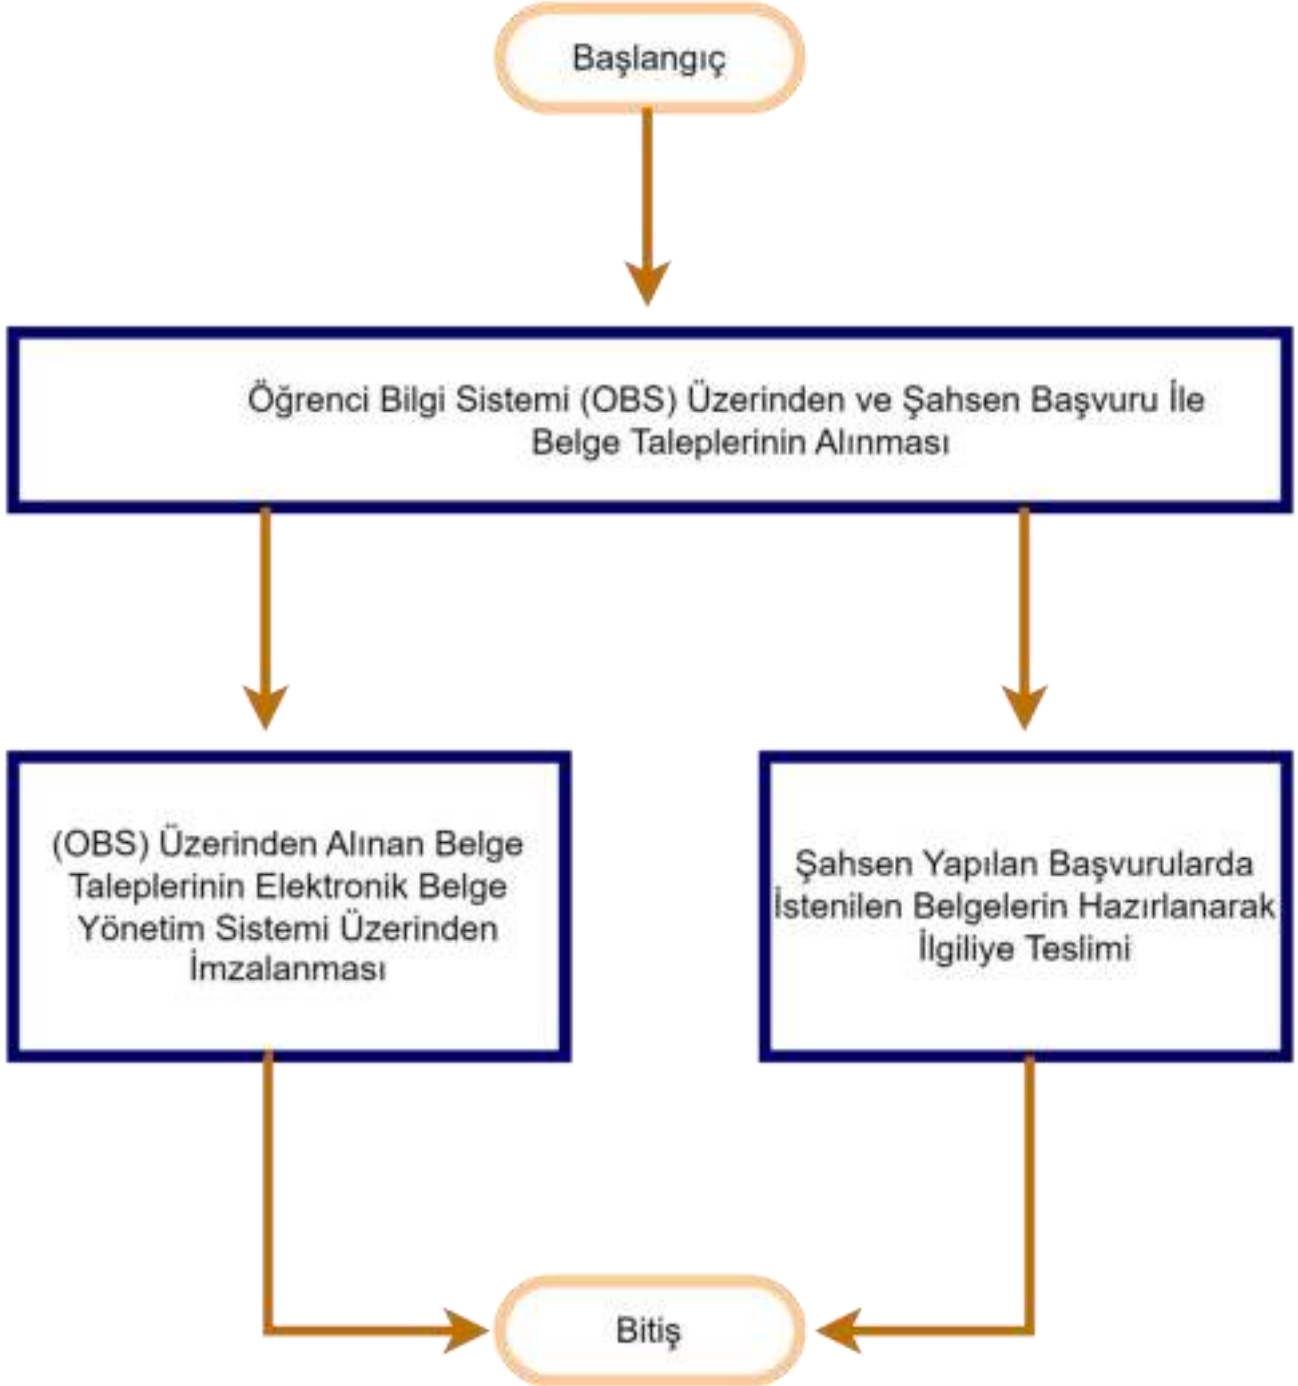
Başlangıç

Öğrenci Bilgi Sistemi (OBS) Üzerinden ve Şahsen Başvuru İle Belge Taleplerinin Alınması

(OBS) Üzerinden Alınan Belge Taleplerinin Elektronik Belge Yönetim Sistemi Üzerinden İmzalanması

Şahsen Yapılan Başvurularda İstenilen Belgelerin Hazırlanarak İlgiliye Teslimi

Bitiş